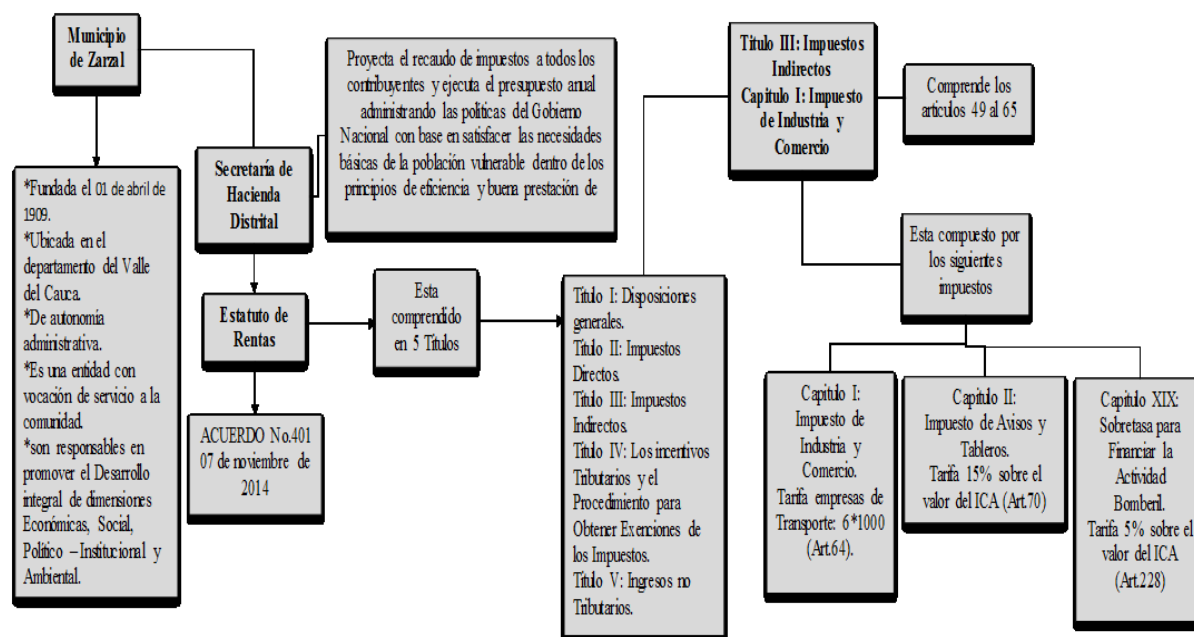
Municipio de Zarzal

*Fundada el 01 de abril de 1909.
*Ubicada en el departamento del Valle del Cauca.
*De autonomía administrativa.
*Es una entidad con vocación de servicio a la comunidad.
*son responsables en promover el Desarrollo integral de dimensiones Económicas, Social, Político –Institucional y Ambiental.

Secretaría de Hacienda Distrital

Proyecta el recaudo de impuestos a todos los contribuyentes y ejecuta el presupuesto anual administrando las politicas del Gobierno Nacional con base en satisfacer las necesidades básicas de la población vulnerable dentro de los principios de eficiencia y buena prestación de

Estatuto de Rentas

ACUERDO No.401 07 de noviembre de 2014

Esta comprendido en 5 Títulos

Título I: Disposiciones generales.
Título II: Impuestos Directos.
Título III: Impuestos Indirectos.
Título IV: Los incentivos Tributarios y el Procedimiento para Obtener Exenciones de los Impuestos.
Título V: Ingresos no Tributarios.

Titulo III: Impuestos Indirectos
Capitulo I: Impuesto de Industria y Comercio

Comprende los artículos 49 al 65

Esta compuesto por los siguientes impuestos

Capítulo I: Impuesto de Industria y Comercio. Tarifa empresas de Transporte: 6*1000 (Art.64).

Capítulo II: Impuesto de Avisos y Tableros. Tarifa 15% sobre el valor del ICA (Art.70)

Capítulo XIX: Sobretasa para Financiar la Actividad Bomberil. Tarifa 5% sobre el valor del ICA (Art.228)